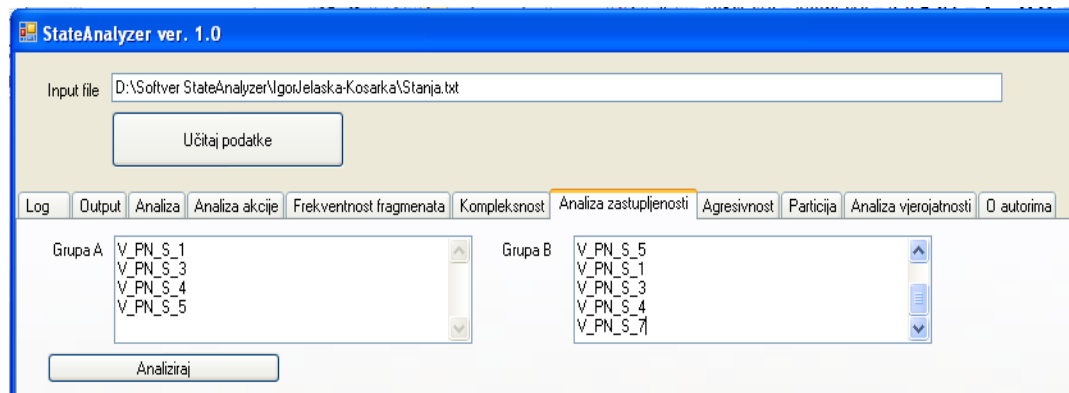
StateAnalyzer ver. 1.0

Input file D:\Softver StateAnalyzer\IgorJelaska-Kosarka\Stanja.txt

Učitaj podatke

Log | Output | Analiza | Analiza akcije | Frekventnost fragmenata | Kompleksnost | Analiza zastupljenosti | Agresivnost | Particija | Analiza vjerojatnosti | O autorima

Grupa A
V_PN_S_1
V_PN_S_3
V_PN_S_4
V_PN_S_5

Grupa B
V_PN_S_5
V_PN_S_1
V_PN_S_3
V_PN_S_4
V_PN_S_7

Analiziraj